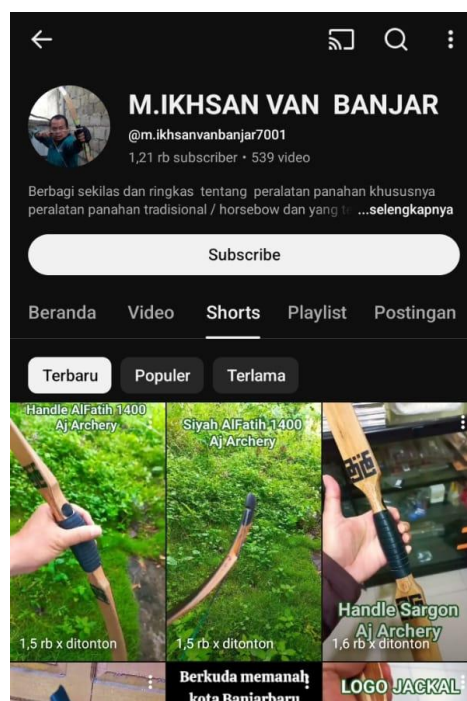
M.IKHSAN VAN BANJAR

@m.ikhsanvanbanjar7001

1,21 rb subscriber • 539 video

Berbagi sekilas dan ringkas tentang peralatan panahan khususnya peralatan panahan tradisional / horsebow dan yang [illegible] ...selengkapnya

Subscribe

Beranda Video Shorts Playlist Postingan

Terbaru Populer Terlama

Handle AlFatih 1400 Aj Archery
1,5 rb x ditonton

Siyah AlFatih 1400 Aj Archery
1,5 rb x ditonton

Handle Sargon Aj Archery
1,6 rb x ditonton

Berkuda memanah kota Banjarbaru

LOGO JACKAL